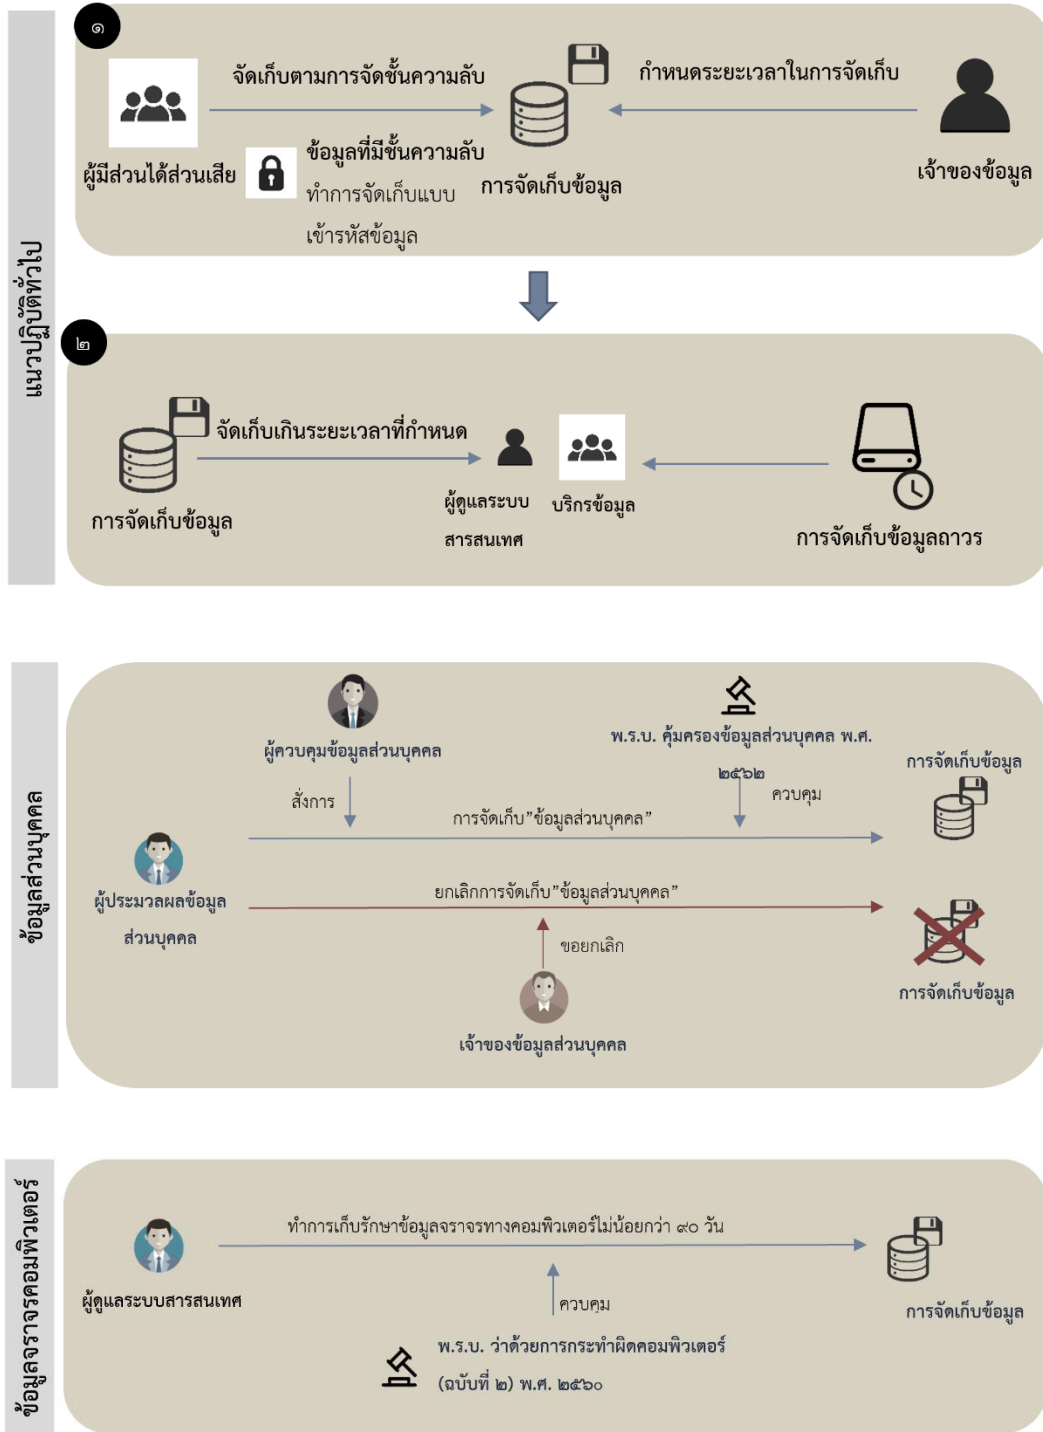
แนวปฏิบัติทั่วไป

๑

จัดเก็บตามการจัดชั้นความลับ

กำหนดระยะเวลาในการจัดเก็บ

ผู้มีส่วนได้ส่วนเสีย

ข้อมูลที่มีชั้นความลับ ทำการจัดเก็บแบบเข้ารหัสข้อมูล

การจัดเก็บข้อมูล

เจ้าของข้อมูล

๒

จัดเก็บเกินระยะเวลาที่กำหนด

การจัดเก็บข้อมูล

ผู้ดูแลระบบสารสนเทศ

บริกรข้อมูล

การจัดเก็บข้อมูลถาวร

ข้อมูลส่วนบุคคล

ผู้ควบคุมข้อมูลส่วนบุคคล

พ.ร.บ. คุ้มครองข้อมูลส่วนบุคคล พ.ศ. ๒๕๖๒

การจัดเก็บข้อมูล

สั่งการ

ควบคุม

การจัดเก็บ"ข้อมูลส่วนบุคคล"

ผู้ประมวลผลข้อมูลส่วนบุคคล

ยกเลิกการจัดเก็บ"ข้อมูลส่วนบุคคล"

ขอยกเลิก

การจัดเก็บข้อมูล

เจ้าของข้อมูลส่วนบุคคล

ข้อมูลจราจรคอมพิวเตอร์

ทำการเก็บรักษาข้อมูลจราจรทางคอมพิวเตอร์ไม่น้อยกว่า ๙๐ วัน

ผู้ดูแลระบบสารสนเทศ

ควบคุม

การจัดเก็บข้อมูล

พ.ร.บ. ว่าด้วยการกระทำผิดคอมพิวเตอร์ (ฉบับที่ ๒) พ.ศ. ๒๕๖๐